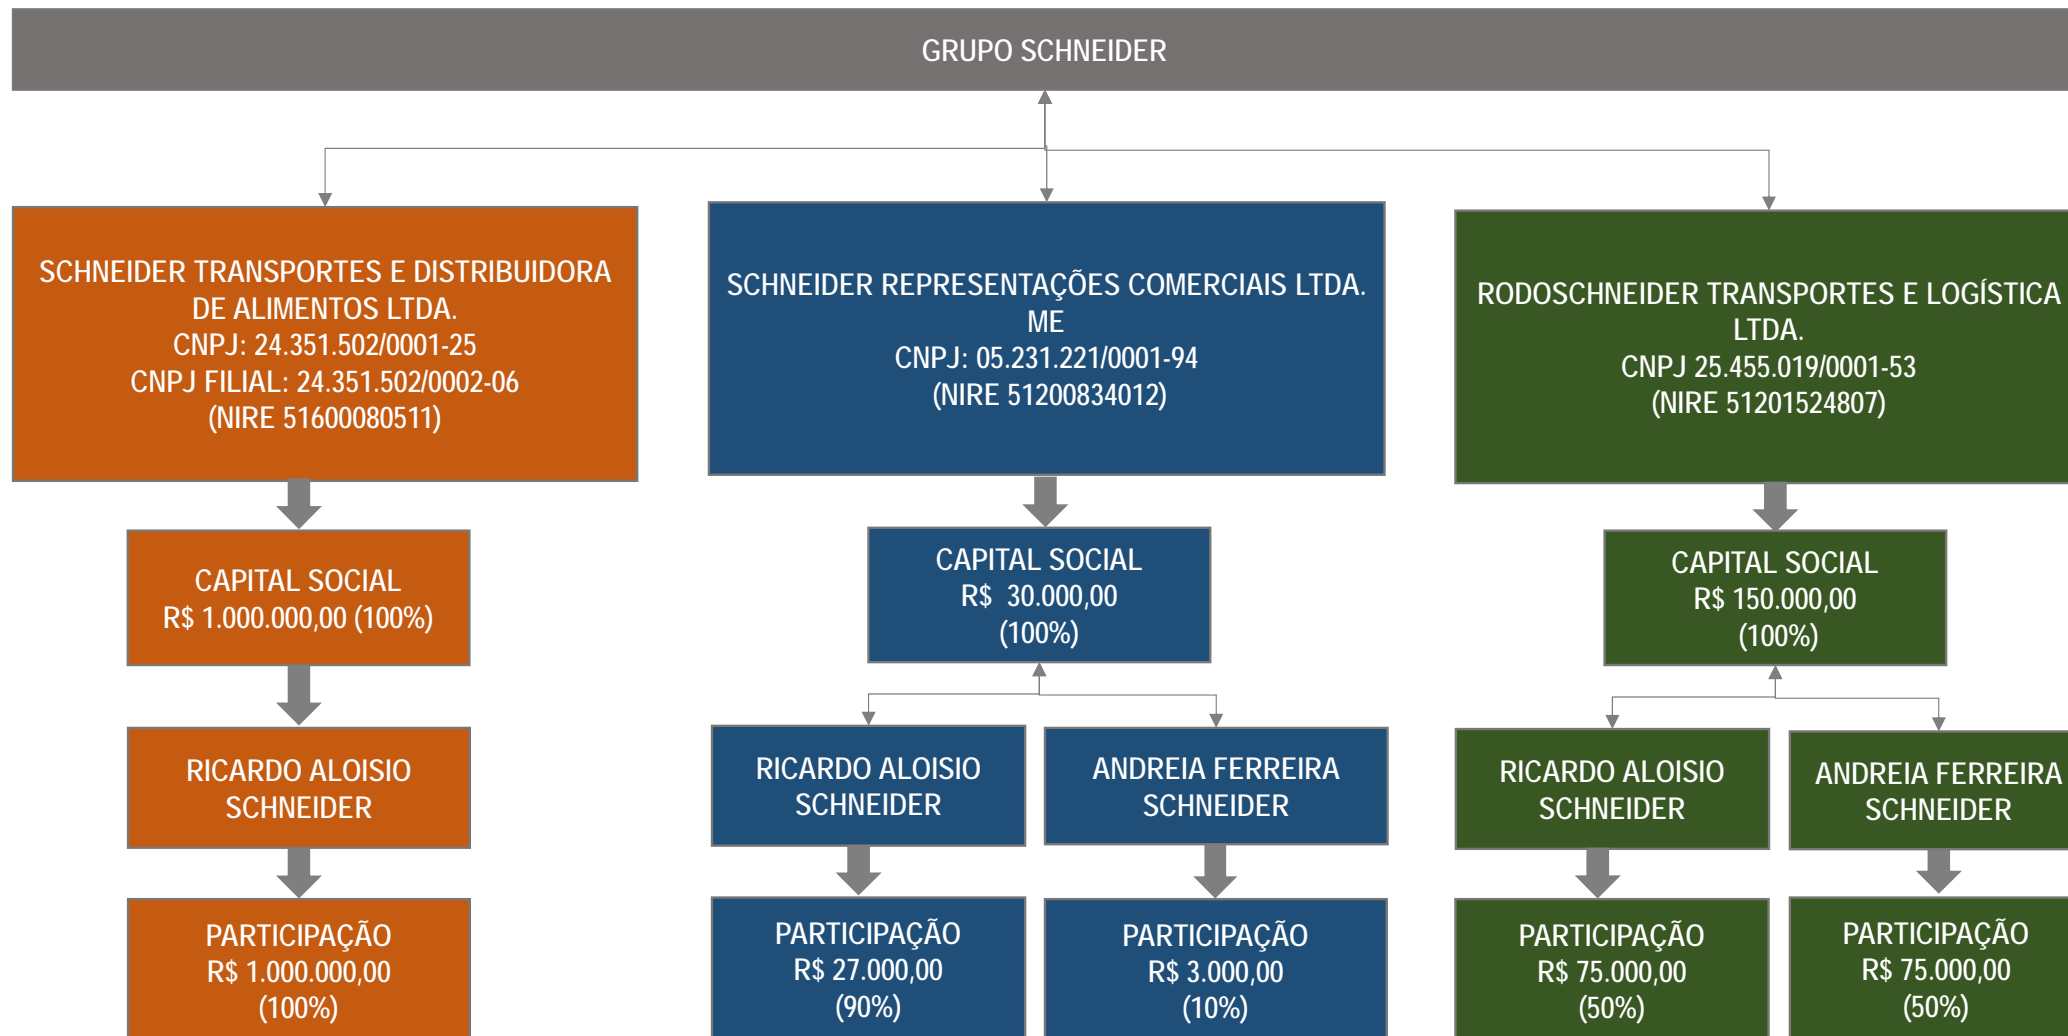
GRUPO SCHNEIDER

SCHNEIDER TRANSPORTES E DISTRIBUIDORA DE ALIMENTOS LTDA.
CNPJ: 24.351.502/0001-25
CNPJ FILIAL: 24.351.502/0002-06
(NIRE 51600080511)

CAPITAL SOCIAL
R$ 1.000.000,00 (100%)

RICARDO ALOISIO SCHNEIDER

PARTICIPAÇÃO
R$ 1.000.000,00
(100%)

SCHNEIDER REPRESENTAÇÕES COMERCIAIS LTDA. ME
CNPJ: 05.231.221/0001-94
(NIRE 51200834012)

CAPITAL SOCIAL
R$ 30.000,00
(100%)

RICARDO ALOISIO SCHNEIDER

PARTICIPAÇÃO
R$ 27.000,00
(90%)

ANDREIA FERREIRA SCHNEIDER

PARTICIPAÇÃO
R$ 3.000,00
(10%)

RODOSCHNEIDER TRANSPORTES E LOGÍSTICA LTDA.
CNPJ 25.455.019/0001-53
(NIRE 51201524807)

CAPITAL SOCIAL
R$ 150.000,00
(100%)

RICARDO ALOISIO SCHNEIDER

PARTICIPAÇÃO
R$ 75.000,00
(50%)

ANDREIA FERREIRA SCHNEIDER

PARTICIPAÇÃO
R$ 75.000,00
(50%)